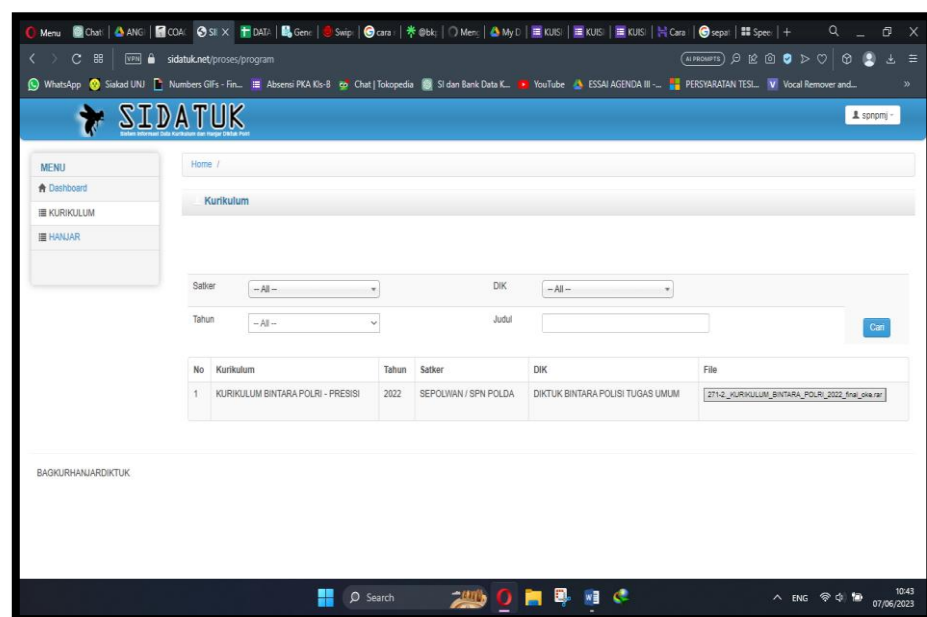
Menu Chat ANG COA SI DATA Gene Swip cara @bk Menu My D KUISI KUISI KUISI Cara sepat Speed +

VPN sidatuk.net/proses/program

WhatsApp Siakad UNJ Numbers GIFs - Fin... Absensi PKA Kls-B Chat | Tokopedia SI dan Bank Data K... YouTube ESSAI AGENDA III -... PERSYARATAN TESI... Vocal Remover and...

SIDATUK

Sistem Informasi Data Kurikulum dan Hanjar Diktuk Polri

spnpmj

MENU

Dashboard

KURIKULUM

HANJAR

Home /

Kurikulum

Satker -- All --

DIK -- All --

Tahun -- All --

Judul

Cari

| No | Kurikulum | Tahun | Satker | DIK | File |
|---|---|---|---|---|---|
| 1 | KURIKULUM BINTARA POLRI - PRESISI | 2022 | SEPOLWAN / SPN POLDA | DIKTUK BINTARA POLISI TUGAS UMUM | 271-2_KURIKULUM_BINTARA_POLRI_2022_final_oke.rar |

BAGKURHANJARDIKTUK

Search

ENG 10:43 07/06/2023